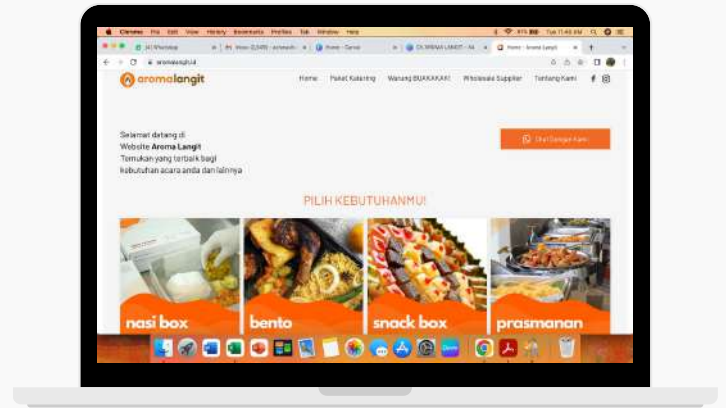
Chrome File Edit View History Bookmarks Profiles Tab Window Help

Tue 11:40 AM

(4) WhatsApp

Inbox (2,549) - aromalan

Home - Canva

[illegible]

Home - Aroma Langit

aromalangit.id

aromalangit

Home Paket Katering Warung BUKKAKAN! Wholesale Supplier Tentang Kami

Selamat datang di Website **Aroma Langit** Temukan yang terbaik bagi kebutuhan acara anda dan lainnya

Chat Dengan Kami

PILIH KEBUTUHANMU!

nasi box

bento

snack box

prasmanan